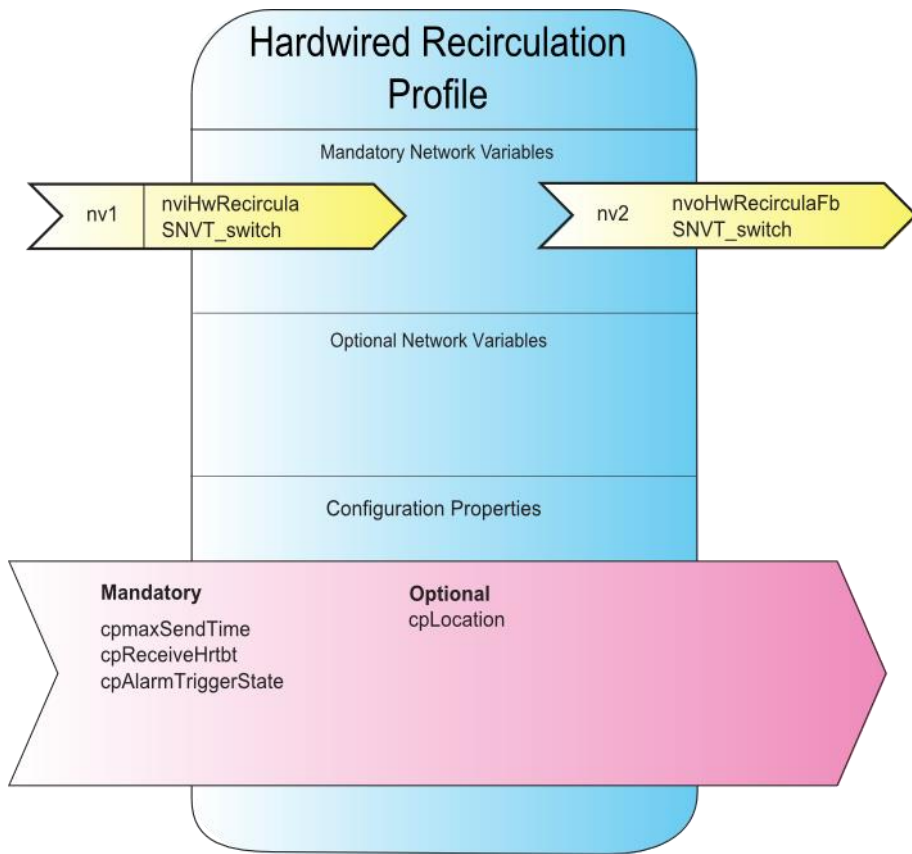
Hardwired Recirculation Profile

Mandatory Network Variables

nv1 nviHwRecircula SNVT_switch

nv2 nvoHwRecirculaFb SNVT_switch

Optional Network Variables

Configuration Properties

Mandatory
cpmaxSendTime
cpReceiveHrtbt
cpAlarmTriggerState

Optional
cpLocation